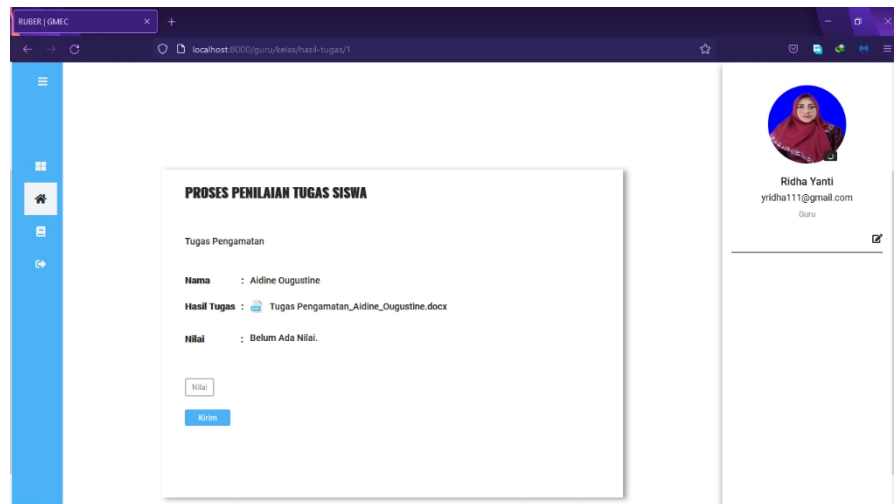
RUBER | GMEC ×

localhost:8000/guru/kelas/hasil-tugas/1

PROSES PENILAIAN TUGAS SISWA

Tugas Pengamatan

Nama : Aidine Ougustine

Hasil Tugas : Tugas Pengamatan_Aidine_Ougustine.docx

Nilai : Belum Ada Nilai.

Nilai

Kirim

Ridha Yanti

yridha111@gmail.com

Guru